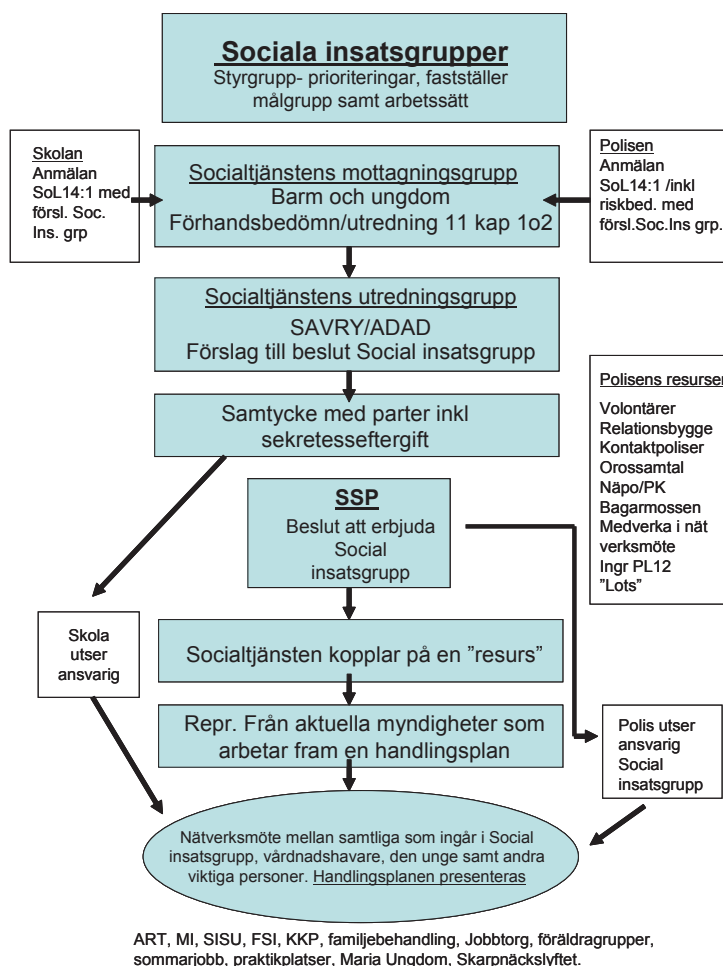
Sociala insatsgrupper
Styrgrupp- prioriteringar, fastställer målgrupp samt arbetssätt

Skolan
Anmälan SoL14:1 med försl. Soc. Ins. grp

Socialtjänstens mottagningsgrupp
Barm och ungdom
Förhandsbedömn/utredning 11 kap 1o2

Polisen
Anmälan SoL14:1 /inkl riskbed. med försl.Soc.Ins grp.

Socialtjänstens utredningsgrupp
SAVRY/ADAD
Förslag till beslut Social insatsgrupp

Polisens resurser
Volontärer
Relationsbygge
Kontaktpoliser
Orossamtal
Näpo/PK
Bagarmossen
Medverka i nät verksmöte
Ingr PL12
"Lots"

Samtycke med parter inkl sekretesseftergift

SSP
Beslut att erbjuda Social insatsgrupp

Skola utser ansvarig

Socialtjänsten kopplar på en "resurs"

Repr. Från aktuella myndigheter som arbetar fram en handlingsplan

Polis utser ansvarig Social insatsgrupp

Nätverksmöte mellan samtliga som ingår i Social insatsgrupp, vårdnadshavare, den unge samt andra viktiga personer. Handlingsplanen presenteras

ART, MI, SISU, FSI, KKP, familjebehandling, Jobbtorg, föräldragrupper, sommarjobb, praktikplatser, Maria Ungdom, Skarpnäckslyftet.